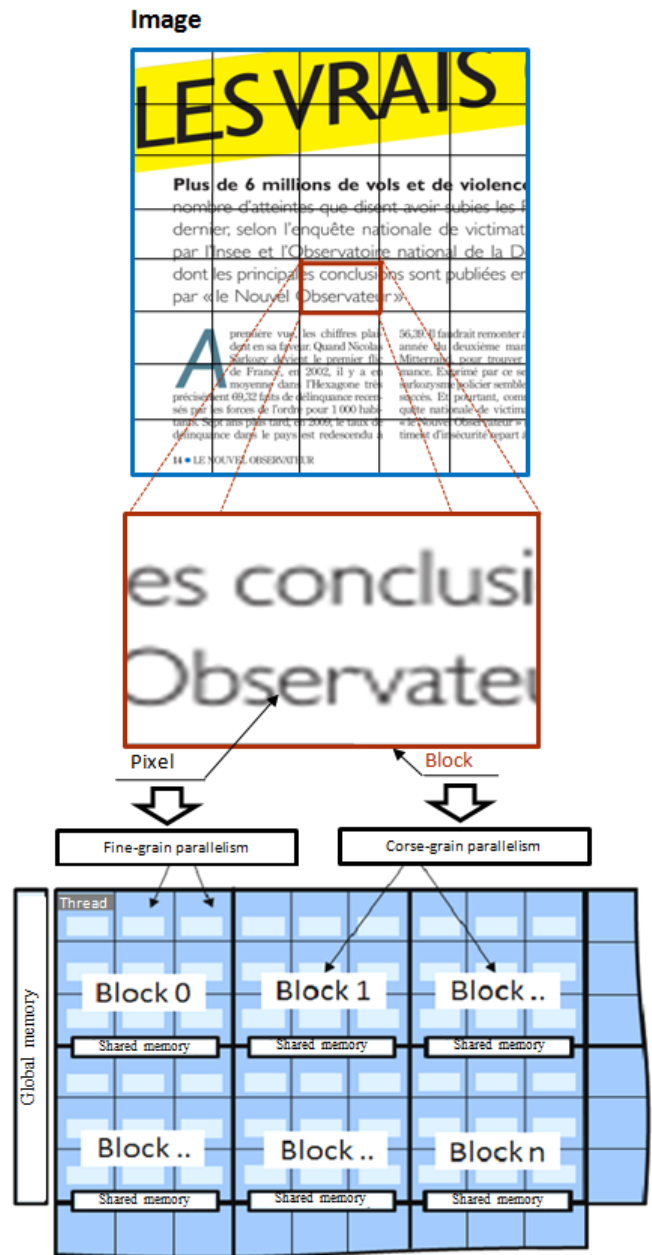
Image

LES VRAIS

Plus de 6 millions de vols et de violence

nombre d'atteintes que disent avoir subies les F dernier, selon l'enquête nationale de victimat par l'Insee et l'Observatoire national de la D dont les principales conclusions sont publiées en par «le Nouvel Observateur»

A première vue, les chiffres plai dent en sa faveur. Quand Nicolas Sarkozy devient le premier flic de France, en 2002, il y a en moyenne dans l'Hexagone très précisément 69,32 faits de délinquance recensés par les forces de l'ordre pour 1 000 habitants. Sept ans plus tard, en 2009, le taux de délinquance dans le pays est redescendu à

56,39. Il faudrait remonter à année du deuxième man Mitterrand, pour trouver mance. Exprimé par ce se sarkozysme policier semble succès. Et pourtant, comm quête nationale de victimat «le Nouvel Observateur» timent d'insécurité repart à

14 • LE NOUVEL OBSERVATEUR

es conclusi
Observateu

Pixel

Block

Fine-grain parallelism

Corse-grain parallelism

Global memory

Thread

Block 0

Block 1

Block ..

Shared memory

Shared memory

Shared memory

Block ..

Block ..

Block n

Shared memory

Shared memory

Shared memory